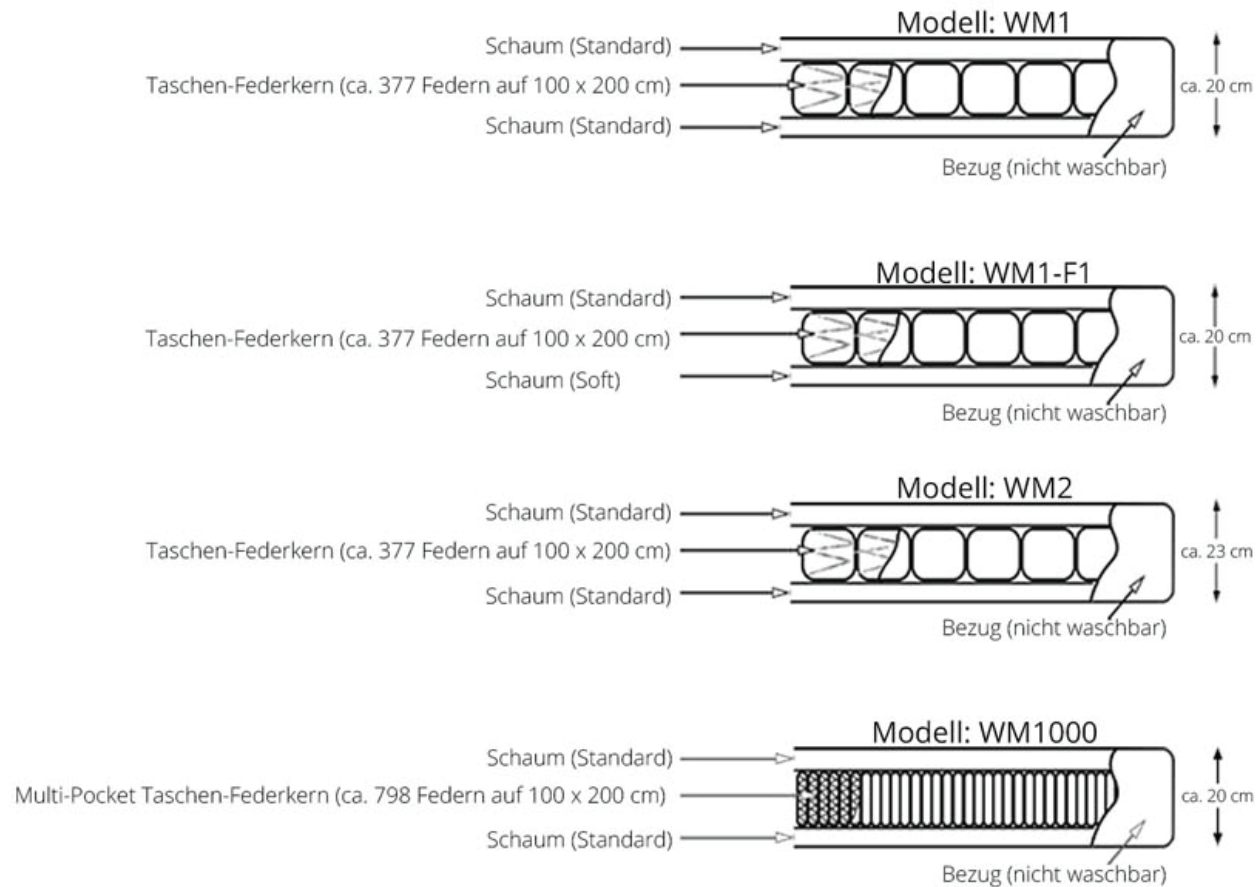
Modell: WM1

Schaum (Standard)
Taschen-Federkern (ca. 377 Federn auf 100 x 200 cm)
Schaum (Standard)
ca. 20 cm
Bezug (nicht waschbar)

Modell: WM1-F1

Schaum (Standard)
Taschen-Federkern (ca. 377 Federn auf 100 x 200 cm)
Schaum (Soft)
ca. 20 cm
Bezug (nicht waschbar)

Modell: WM2

Schaum (Standard)
Taschen-Federkern (ca. 377 Federn auf 100 x 200 cm)
Schaum (Standard)
ca. 23 cm
Bezug (nicht waschbar)

Modell: WM1000

Schaum (Standard)
Multi-Pocket Taschen-Federkern (ca. 798 Federn auf 100 x 200 cm)
Schaum (Standard)
ca. 20 cm
Bezug (nicht waschbar)